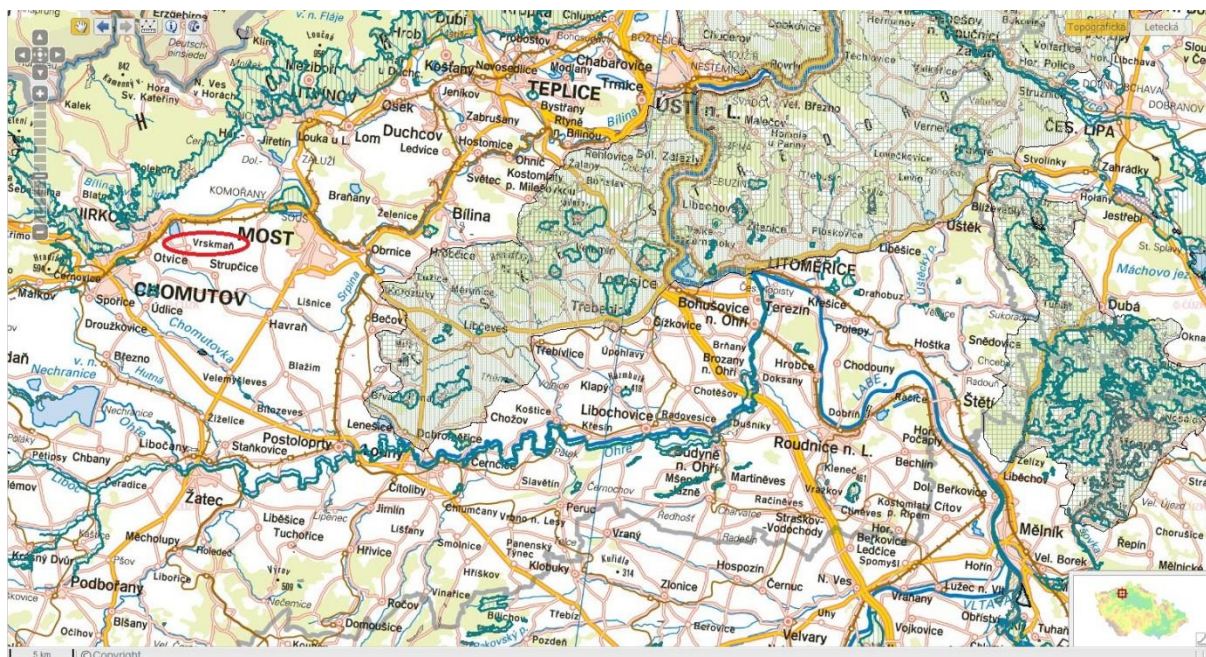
Topografická
Letecká
Dubí
Hrob
Chlumec
Probostov
Bohosudov
BOŽTĚŠICE
Chuderov
Hřensko
Děčín
Hora Sv. Kateřiny
N. Ves v Horách
Kalek
Meziboří
LITVÍNOV
Košťany
Novosedlice
Modlany
TEPLICE
Chabařovice
Trmice
ÚSTÍ n. L.
NESTĚMICE
Vel. Březno
Malečov
Homole u Panny
Verneřice
Ústek
Česká Lípa
ČES. LÍPA
Osek
Jeníkov
Bystřany
Rtyně n. Bílinou
Bílina
Lom
Duchcov
Ledvice
Zabrušany
Hostomice
Louka u L.
Jiřetín
ZÁLUŽÍ
Kostomlaty p. Milešovkou
Ohníč
Světec
Řehlovice
Dol. Zálezly
Libouchec
Lovečkovice
Levín
Stvolínky
Zahrádky
Jestřebí
KOMOŘANY
Braňany
Želenice
Bílina
Libochovany
Žitenice
Ploskovice
Liběšice
Úštěk
Vrskmaň
MOST
Obrnice
Otvice
Strupčice
CHOMUTOV
Spořice
Údlice
Droužkovice
Chomutovka
Březno
Nechranice
v. n. Nechranice
Hutná
Velemyšleves
Bitozeves
Žiželice
Libočany
Pětipsy
Chbany
Postoloprty
Staňkovice
Lenešice
Louny
Čeradice
Žatec
Liběšice
Tuchořice
Měcholupy
Holedeč
Podbořany
Blšany
Očihov
Havraň
Lišnice
Blažim
Bečov
Libčeves
Třebivlice
Úpohlavy
Lovosice
Třebenice
Čížkovice
Bohušovice n. Ohří
Brňany
Brozany n. Ohří
Terezín
LITOMĚŘICE
Křešice
Drahobuz
Polepy
Hrobce
Doksany
Chotěšov
Klapý
Libochovice
Radovesice
Košťice
Chožov
Křesín
Dušníky
Roudnice n. L.
Budyně n. Ohří
Mšeno
Martiněves
Černčice
Čitoliby
Slavětín
Jimlín
Lišťany
Hřivice
Chlumčany
Vrbno n. Lesy
Peruc
Smolnice
Panenský Týnec
Klobuky
Hříškov
Vinařice
Vraný
Zlonice
Hospozín
Slaný
Černuc
N. Ves
Velvary
Račiněves
Straškov-Vodochody
Vražkov
Kleneč
Bechlín
Kostomlaty p. Řípem
Cítov
Dol. Beřkovice
Hor. Počaply
Štětí
Ledčice
Spomyšl
Mělník
Vel. Borek
Řepín
Hoštka
Snědovice
Chodouny
Dobříň
Račice
Labe
LABE
Dubá
Liběchov
Želízy
Horní
Vojkovice
Tuhaň
Obříství
Lužec n. Vlt.
Vraňany
Vltava
Domoušice
Ročov
Třebíz
Beřovice
Uhy
Kozojedy
Rožnov
Bílina
Srpina
Otěšice
Kulida
314
418
509
5 km
© Copyright